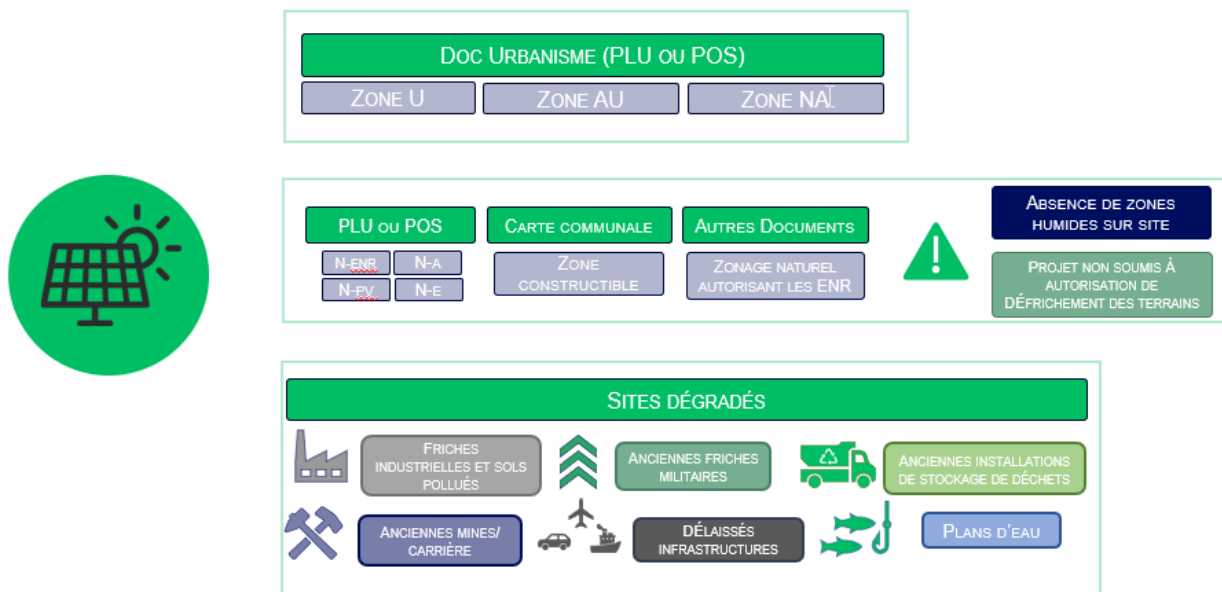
Doc Urbanisme (PLU ou POS)

Zone U

Zone AU

Zone NA

PLU ou POS

N-ENR

N-A

N-PV

N-E

Carte communale

Zone constructible

Autres Documents

Zonage naturel autorisant les ENR

Absence de zones humides sur site

Projet non soumis à autorisation de défrichement des terrains

Sites dégradés

Friches industrielles et sols pollués

Anciennes friches militaires

Anciennes installations de stockage de déchets

Anciennes mines/ carrière

Délaissés infrastructures

Plans d'eau